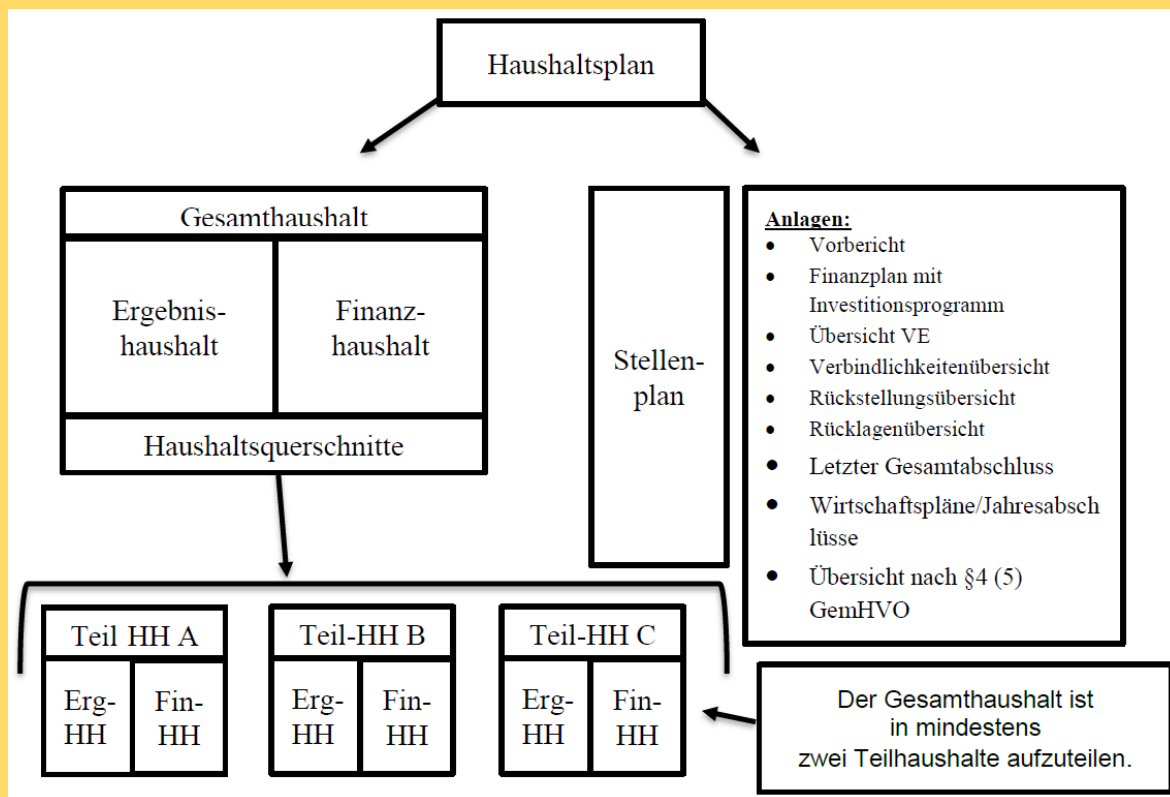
Haushaltsplan

Gesamthaushalt

Ergebnishaushalt

Finanzhaushalt

Haushaltsquerschnitte

Stellenplan

Anlagen:
- Vorbericht
- Finanzplan mit Investitionsprogramm
- Übersicht VE
- Verbindlichkeitenübersicht
- Rückstellungsübersicht
- Rücklagenübersicht
- Letzter Gesamtabschluss
- Wirtschaftspläne/Jahresabschlüsse
- Übersicht nach §4 (5) GemHVO

Teil HH A

Erg-HH

Fin-HH

Teil-HH B

Erg-HH

Fin-HH

Teil-HH C

Erg-HH

Fin-HH

Der Gesamthaushalt ist in mindestens zwei Teilhaushalte aufzuteilen.